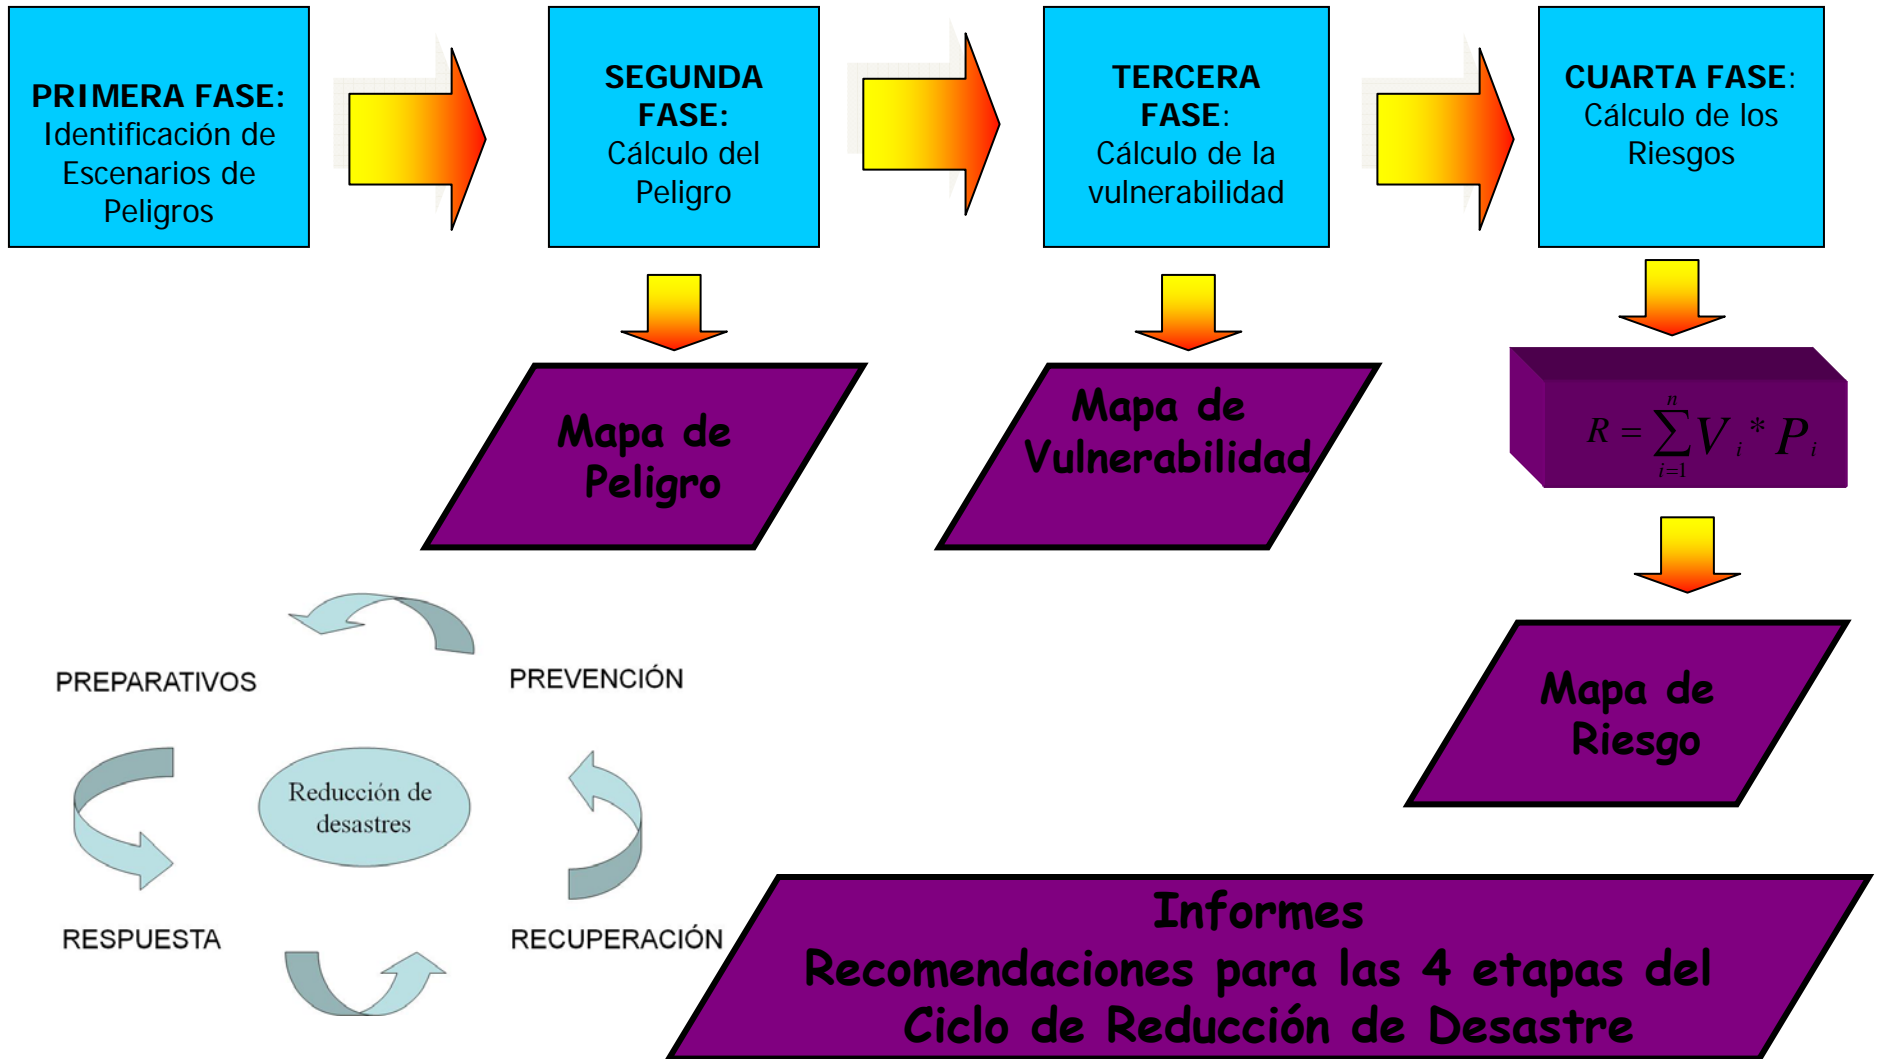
PRIMERA FASE: Identificación de Escenarios de Peligros

SEGUNDA FASE: Cálculo del Peligro

TERCERA FASE: Cálculo de la vulnerabilidad

CUARTA FASE: Cálculo de los Riesgos

Mapa de Peligro

Mapa de Vulnerabilidad

$R = \sum_{i=1}^{n} V_i * P_i$

Mapa de Riesgo

PREPARATIVOS

PREVENCIÓN

Reducción de desastres

RESPUESTA

RECUPERACIÓN

Informes
Recomendaciones para las 4 etapas del Ciclo de Reducción de Desastre